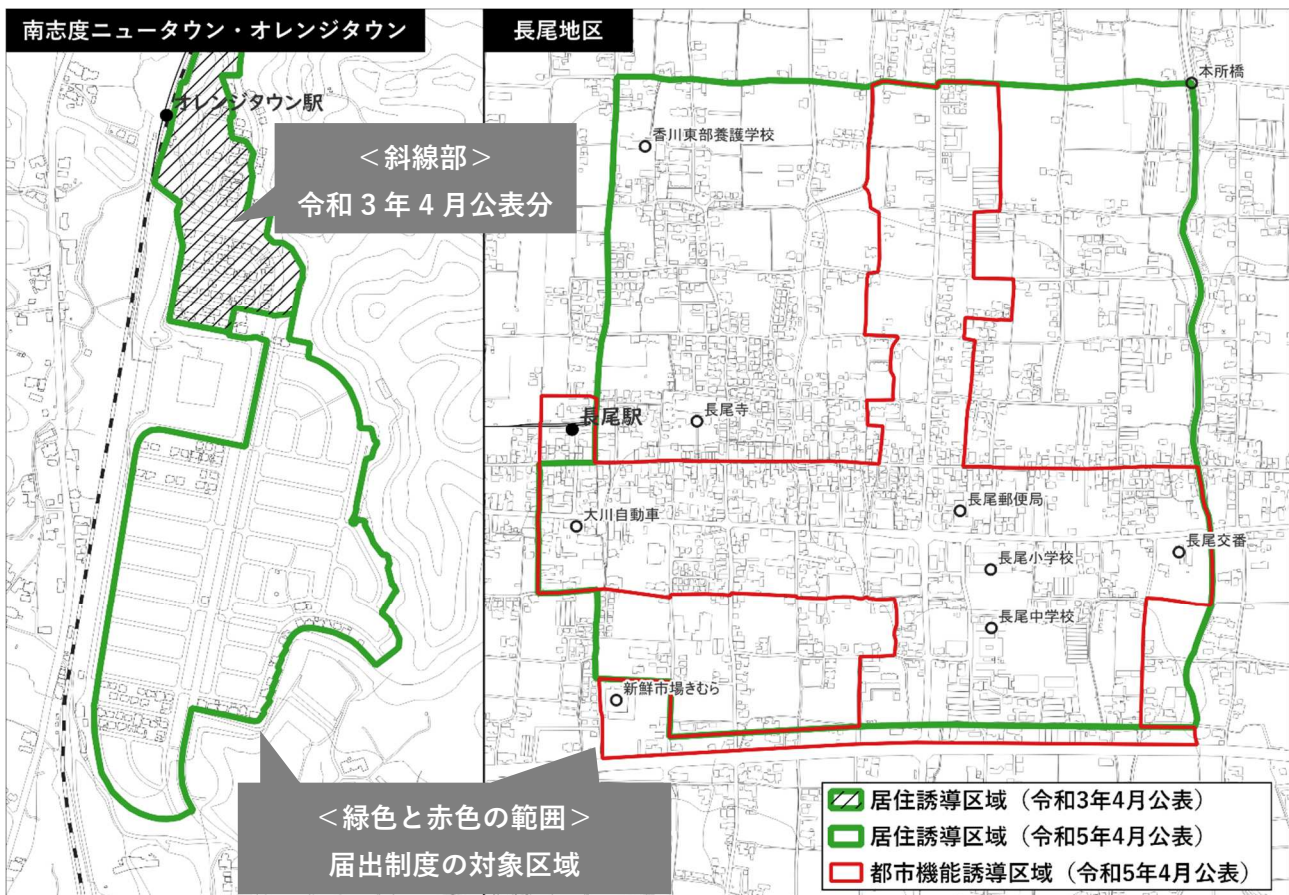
南志度ニュータウン・オレンジタウン

オレンジタウン駅

＜斜線部＞
令和３年４月公表分

＜緑色と赤色の範囲＞
届出制度の対象区域

長尾地区

本所橋

香川東部養護学校

長尾駅

長尾寺

大川自動車

長尾郵便局

長尾交番

長尾小学校

長尾中学校

新鮮市場きむら

居住誘導区域（令和3年4月公表）
居住誘導区域（令和5年4月公表）
都市機能誘導区域（令和5年4月公表）